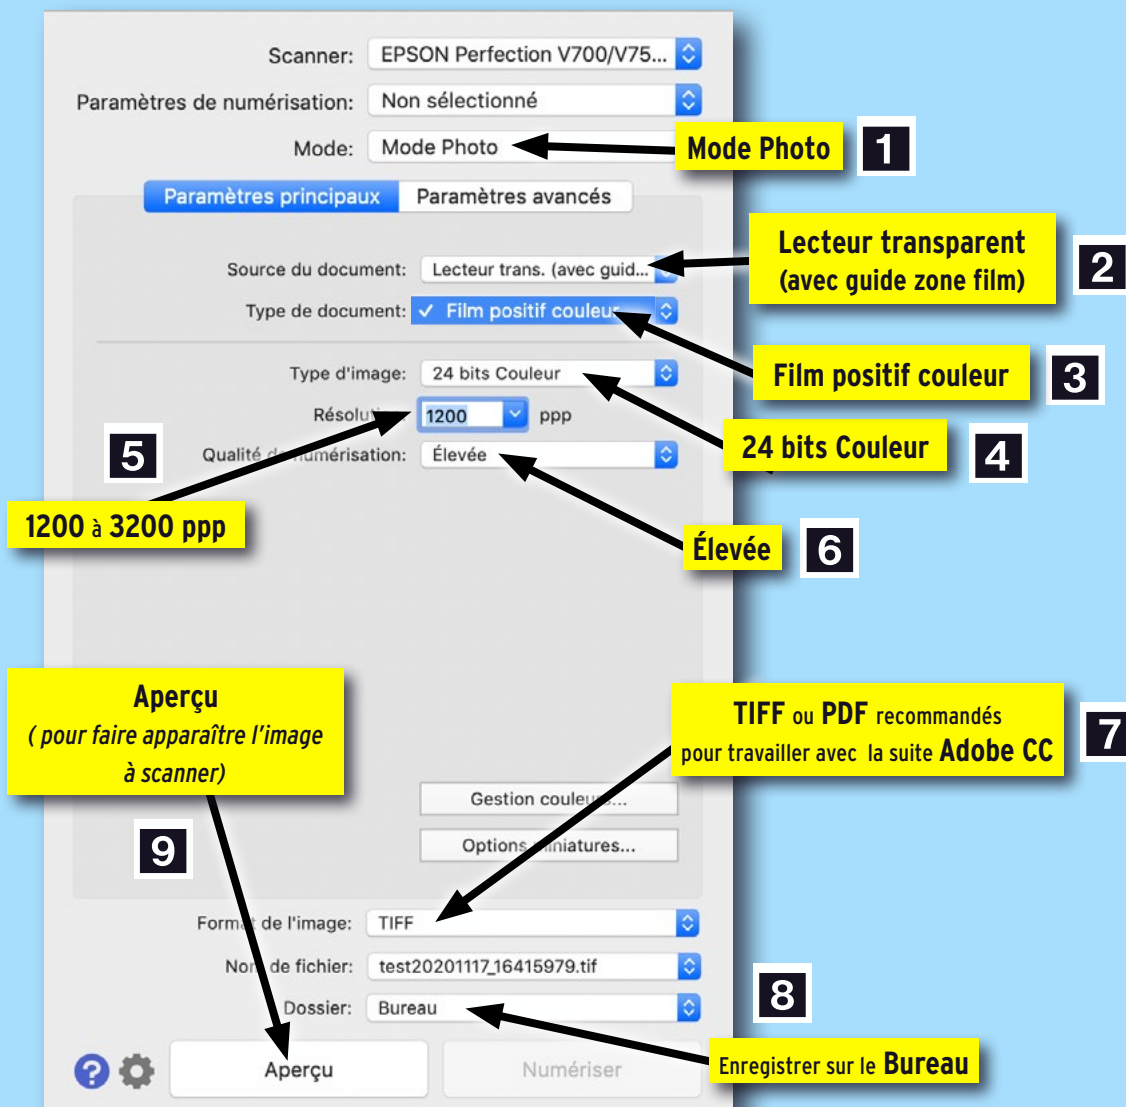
Scanner: EPSON Perfection V700/V75...

Paramètres de numérisation: Non sélectionné

Mode: Mode Photo

Mode Photo 1

Paramètres principaux Paramètres avancés

Source du document: Lecteur trans. (avec guid...

Lecteur transparent (avec guide zone film) 2

Type de document: ✓ Film positif couleur

Film positif couleur 3

Type d'image: 24 bits Couleur

24 bits Couleur 4

Résolu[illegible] 1200 ppp

5

Qualité d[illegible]umérisation: Élevée

1200 à 3200 ppp

Élevée 6

Aperçu ( pour faire apparaître l'image à scanner)

TIFF ou PDF recommandés pour travailler avec la suite Adobe CC 7

Gestion coule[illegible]...

Options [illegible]iniatures...

9

Form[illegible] de l'image: TIFF

No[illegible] de fichier: test20201117_16415979.tif

8

Dossier: Bureau

Enregistrer sur le Bureau

Aperçu

Numériser